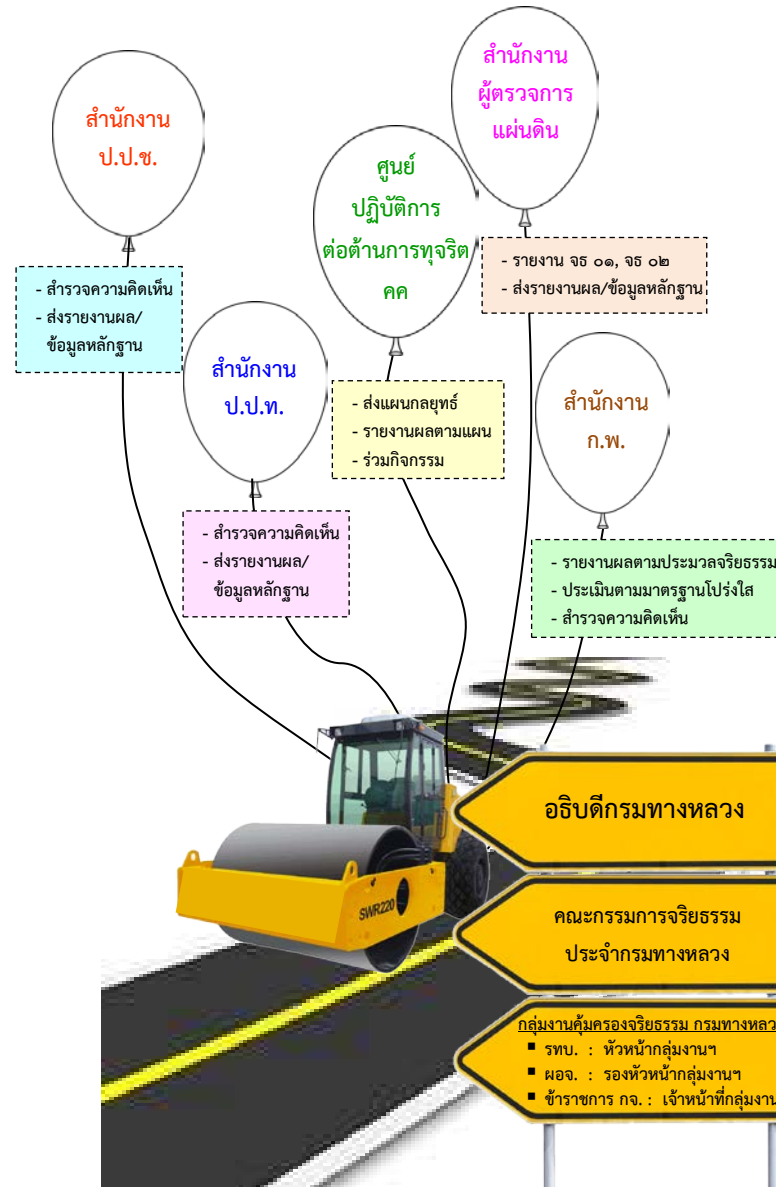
สำนักงาน
ป.ป.ช.

- สำรวจความคิดเห็น
- ส่งรายงานผล/
ข้อมูลหลักฐาน

สำนักงาน
ป.ป.ท.

- สำรวจความคิดเห็น
- ส่งรายงานผล/
ข้อมูลหลักฐาน

ศูนย์
ปฏิบัติการ
ต่อต้านการทุจริต
คค

- ส่งแผนกลยุทธ์
- รายงานผลตามแผน
- ร่วมกิจกรรม

สำนักงาน
ผู้ตรวจการ
แผ่นดิน

- รายงาน จธ ๐๑, จธ ๐๒
- ส่งรายงานผล/ข้อมูลหลักฐาน

สำนักงาน
ก.พ.

- รายงานผลตามประมวลจริยธรรม
- ประเมินตามมาตรฐานโปร่งใส
- สำรวจความคิดเห็น

SWR220

อธิบดีกรมทางหลวง

คณะกรรมการจริยธรรม
ประจำกรมทางหลวง

กลุ่มงานคุ้มครองจริยธรรม กรมทางหลว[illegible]
▪ รทบ. : หัวหน้ากลุ่มงานฯ
▪ ผอจ. : รองหัวหน้ากลุ่มงานฯ
▪ ข้าราชการ กจ. : เจ้าหน้าที่กลุ่มงาน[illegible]